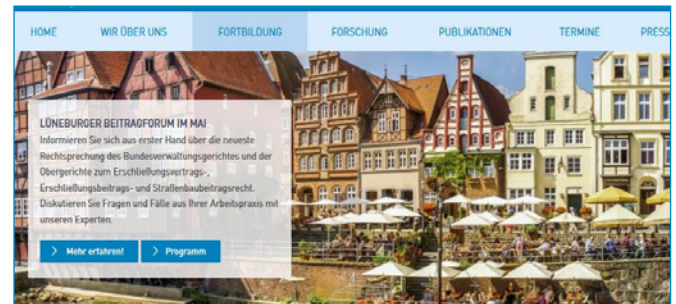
HOME WIR ÜBER UNS FORTBILDUNG FORSCHUNG PUBLIKATIONEN TERMINE PRESS

LÜNEBURGER BEITRAGFORUM IM MAI

Informieren Sie sich aus erster Hand über die neueste Rechtsprechung des Bundesverwaltungsgerichtes und der Obergerichte zum Erschließungsvertrags-, Erschließungsbeitrags- und Straßenbaubeitragsrecht. Diskutieren Sie Fragen und Fälle aus Ihrer Arbeitspraxis mit unseren Experten.

Mehr erfahren! Programm